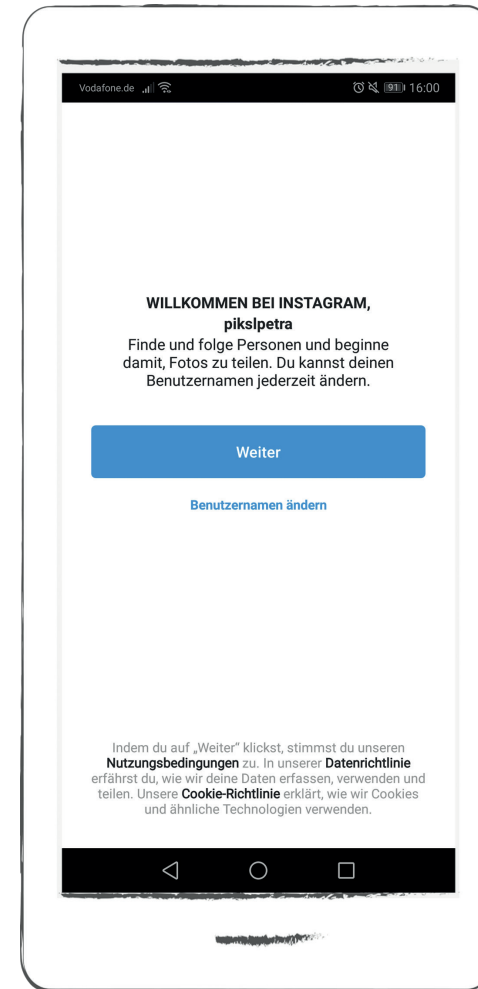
Vodafone.de 91 16:00

WILLKOMMEN BEI INSTAGRAM, pikslpetra
Finde und folge Personen und beginne damit, Fotos zu teilen. Du kannst deinen Benutzernamen jederzeit ändern.

Weiter

Benutzernamen ändern

Indem du auf „Weiter" klickst, stimmst du unseren Nutzungsbedingungen zu. In unserer Datenrichtlinie erfährst du, wie wir deine Daten erfassen, verwenden und teilen. Unsere Cookie-Richtlinie erklärt, wie wir Cookies und ähnliche Technologien verwenden.